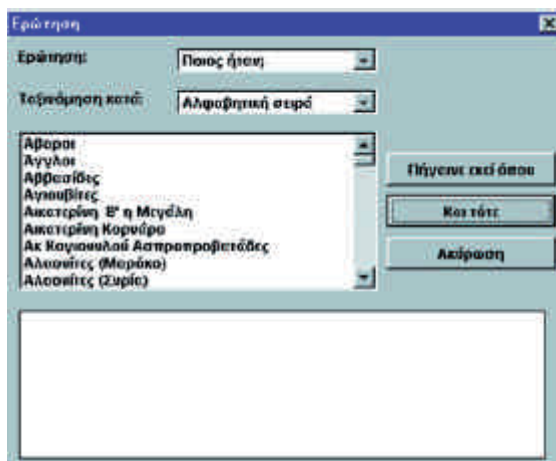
Ερώτηση

Ερώτηση:
Ποιος ήταν;

Ταξινόμηση κατά:
Αλφαβητική σειρά

Αβαροι
Αγγλοι
Αββασίδες
Αγιουβίτες
Αικατερίνη Β' η Μεγάλη
Αικατερίνη Κορνάρο
Ακ Κογιουνλού Ασπροπροβατάδες
Αλαουίτες (Μαρόκο)
Αλαουίτες (Συρία)

Πήγαινε εκεί όπου
Και τότε
Ακύρωση